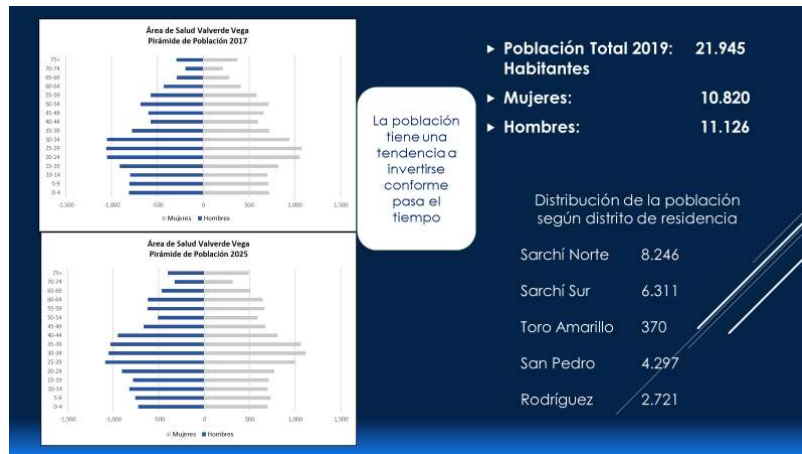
Área de Salud Valverde Vega
Pirámide de Población 2017

75+
70-74
65-69
60-64
55-59
50-54
45-49
40-44
35-39
30-34
25-29
20-24
15-19
10-14
5-9
0-4

-1.500 -1.000 -500 0 500 1.000 1.500

Mujeres Hombres

Área de Salud Valverde Vega
Pirámide de Población 2025

75+
70-74
65-69
60-64
55-59
50-54
45-49
40-44
35-39
30-34
25-29
20-24
15-19
10-14
5-9
0-4

-1.500 -1.000 -500 0 500 1.000 1.500

Mujeres Hombres

La población tiene una tendencia a invertirse conforme pasa el tiempo

Población Total 2019: 21.945 Habitantes

Mujeres: 10.820

Hombres: 11.126

Distribución de la población según distrito de residencia

| Sarchí Norte | 8.246 |
|---|---|
| Sarchí Sur | 6.311 |
| Toro Amarillo | 370 |
| San Pedro | 4.297 |
| Rodríguez | 2.721 |